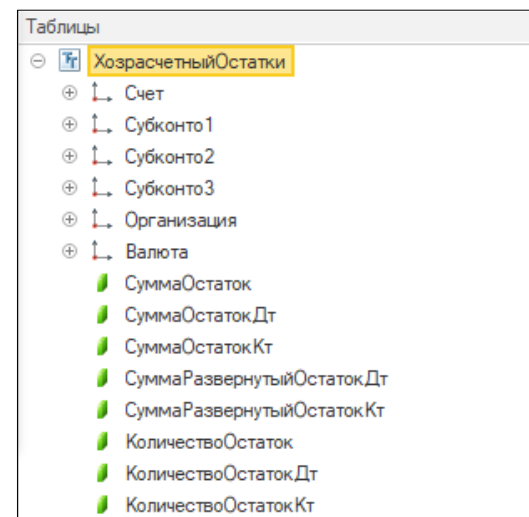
Таблицы
ХозрасчетныйОстатки
Счет
Субконто1
Субконто2
Субконто3
Организация
Валюта
СуммаОстаток
СуммаОстатокДт
СуммаОстатокКт
СуммаРазвернутыйОстатокДт
СуммаРазвернутыйОстатокКт
КоличествоОстаток
КоличествоОстатокДт
КоличествоОстатокКт